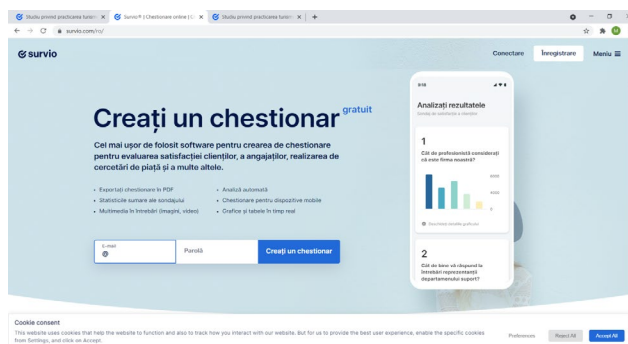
Studiu privind practicarea turism × Survio® | Chestionare online | × Studiu privind practicarea turism × +

survio.com/ro/

survio

Conectare Înregistrare Meniu

Creați un chestionar gratuit

Cel mai ușor de folosit software pentru crearea de chestionare pentru evaluarea satisfacției clienților, a angajaților, realizarea de cercetări de piață și a multe altele.

• Exportați chestionarele în PDF
• Statisticile sumare ale sondajului
• Multimedia în întrebări (imagini, video)
• Analiză automată
• Chestionare pentru dispozitive mobile
• Grafice și tabele în timp real

E-mail
@
Parolă
Creați un chestionar

9:41
Analizați rezultatele
Sondaj de satisfacție a clienților

1
Cât de profesionistă considerați că este firma noastră?

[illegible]

2
Cât de bine vă răspund la întrebări reprezentanții departamentului suport?

Cookie consent
This website uses cookies that help the website to function and also to track how you interact with our website. But for us to provide the best user experience, enable the specific cookies from Settings, and click on Accept.

Preferences Reject All Accept All